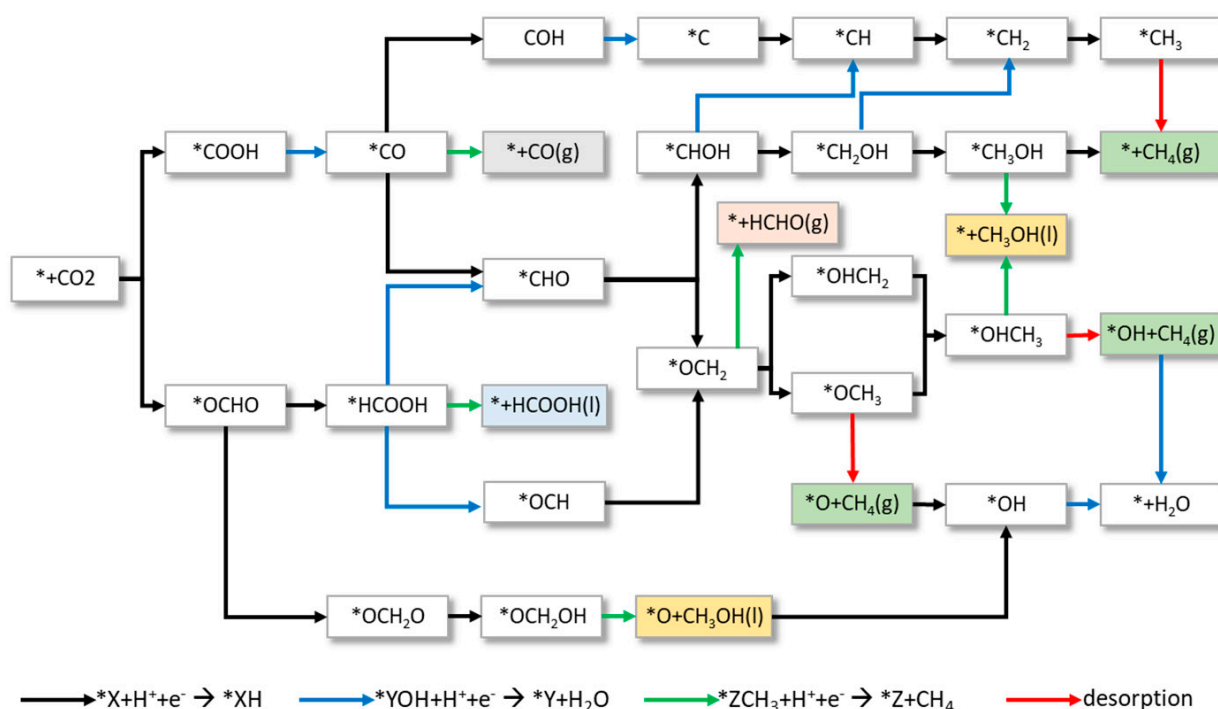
COH
*C
*CH
$*CH_2$
$*CH_3$

*COOH
*CO
*+CO(g)
*CHOH
$*CH_2OH$
$*CH_3OH$
$*+CH_4(g)$

*+HCHO(g)
$*+CH_3OH(l)$

*+CO2
*CHO
$*OHCH_2$
$*OHCH_3$
$*OH+CH_4(g)$
$*OCH_2$
$*OCH_3$

*OCHO
*HCOOH
*+HCOOH(l)

*OCH
$*O+CH_4(g)$
*OH
$*+H_2O$

$*OCH_2O$
$*OCH_2OH$
$*O+CH_3OH(l)$

$*X+H^++e^- \rightarrow *XH$
$*YOH+H^++e^- \rightarrow *Y+H_2O$
$*ZCH_3+H^++e^- \rightarrow *Z+CH_4$
desorption